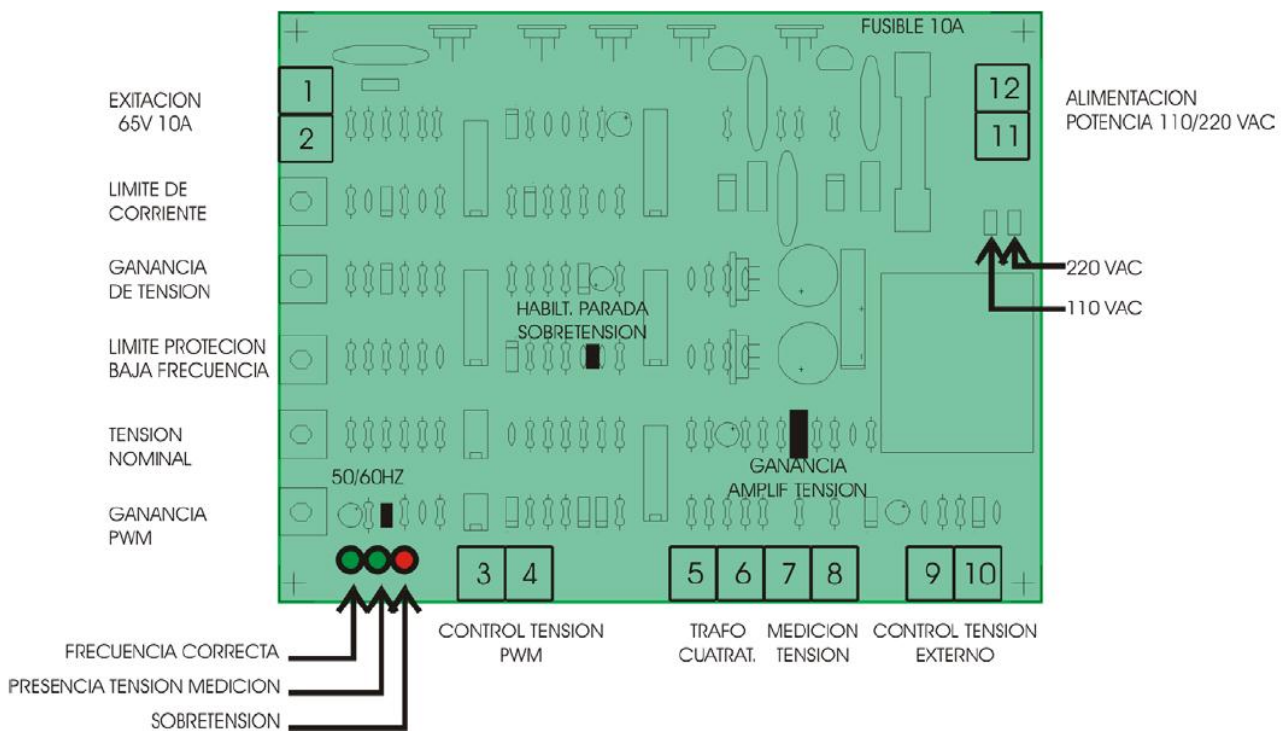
FUSIBLE 10A

EXITACION
65V 10A

1
2

12
11

ALIMENTACION
POTENCIA 110/220 VAC

LIMITE DE
CORRIENTE

GANANCIA
DE TENSION

220 VAC

110 VAC

HABILT. PARADA
SOBRETENSION

LIMITE PROTECION
BAJA FRECUENCIA

TENSION
NOMINAL

GANANCIA
AMPLIF TENSION

50/60HZ

GANANCIA
PWM

3 4

5 6 7 8

9 10

FRECUENCIA CORRECTA

PRESENCIA TENSION MEDICION

SOBRETENSION

CONTROL TENSION
PWM

TRAFO
CUATRAT.

MEDICION
TENSION

CONTROL TENSION
EXTERNO